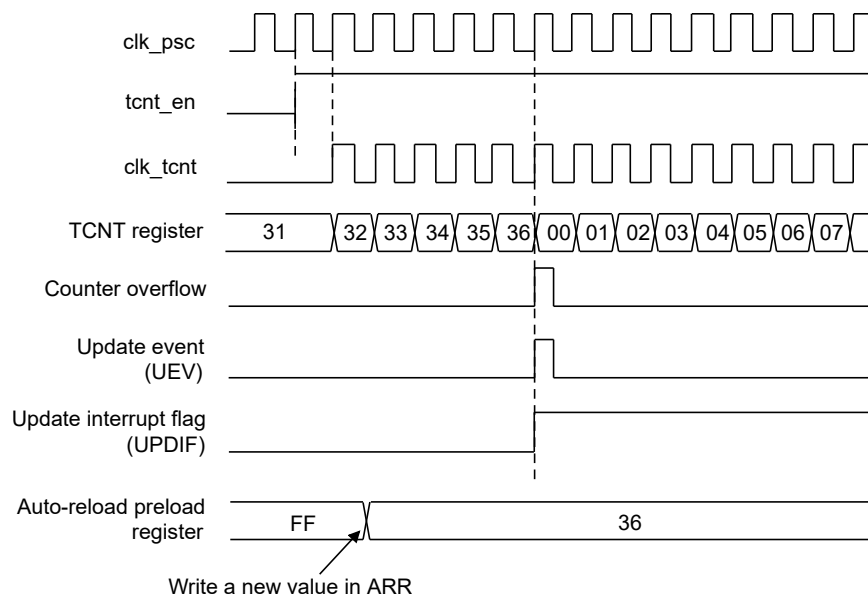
clk_psc

tcnt_en

clk_tcnt

TCNT register
31 32 33 34 35 36 00 01 02 03 04 05 06 07

Counter overflow

Update event (UEV)

Update interrupt flag (UPDIF)

Auto-reload preload register
FF 36

Write a new value in ARR